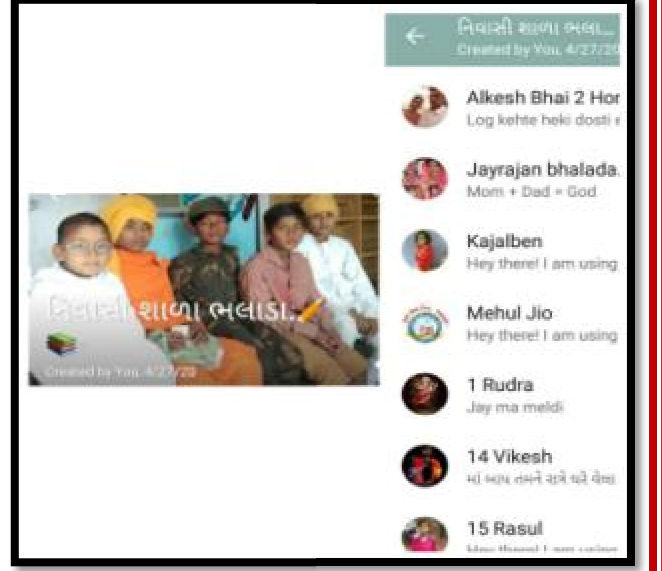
નિવાસી શાળા ભલાડા.
Created by You, 4/27/20

નિવાસી શાળા ભલા...
Created by You, 4/27/20

Alkesh Bhai 2 Hor
Log kehte heki dosti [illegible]

Jayrajan bhalada.
Mom + Dad = God

Kajalben
Hey there! I am using

Mehul Jio
Hey there! I am using

1 Rudra
Jay ma meldi

14 Vikesh
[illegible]

15 Rasul
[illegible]